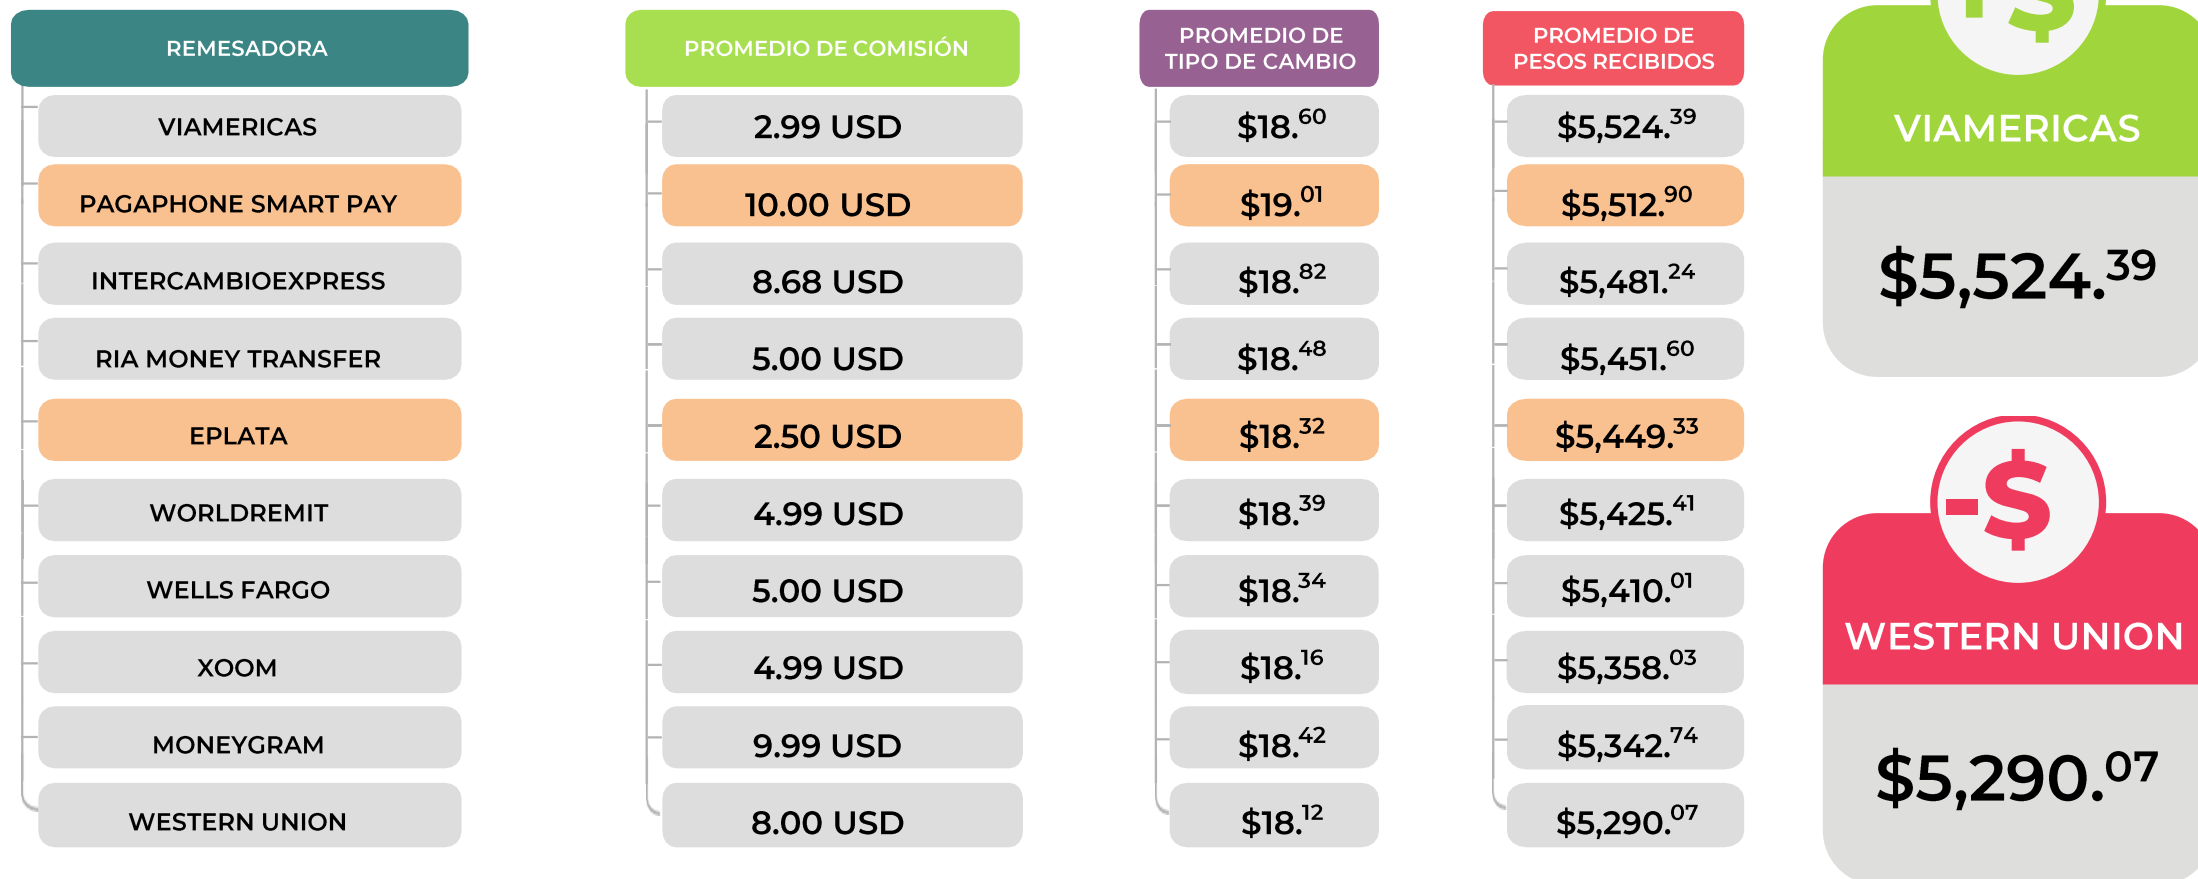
| REMESADORA | PROMEDIO DE COMISIÓN | PROMEDIO DE TIPO DE CAMBIO | PROMEDIO DE PESOS RECIBIDOS |
|---|---|---|---|
| VIAMERICAS | 2.99 USD | $\$18.^{60}$ | $\$5,524.^{39}$ |
| PAGAPHONE SMART PAY | 10.00 USD | $\$19.^{01}$ | $\$5,512.^{90}$ |
| INTERCAMBIOEXPRESS | 8.68 USD | $\$18.^{82}$ | $\$5,481.^{24}$ |
| RIA MONEY TRANSFER | 5.00 USD | $\$18.^{48}$ | $\$5,451.^{60}$ |
| EPLATA | 2.50 USD | $\$18.^{32}$ | $\$5,449.^{33}$ |
| WORLDREMIT | 4.99 USD | $\$18.^{39}$ | $\$5,425.^{41}$ |
| WELLS FARGO | 5.00 USD | $\$18.^{34}$ | $\$5,410.^{01}$ |
| XOOM | 4.99 USD | $\$18.^{16}$ | $\$5,358.^{03}$ |
| MONEYGRAM | 9.99 USD | $\$18.^{42}$ | $\$5,342.^{74}$ |
| WESTERN UNION | 8.00 USD | $\$18.^{12}$ | $\$5,290.^{07}$ |

+$

VIAMERICAS

$\$5,524.^{39}$

-$

WESTERN UNION

$\$5,290.^{07}$